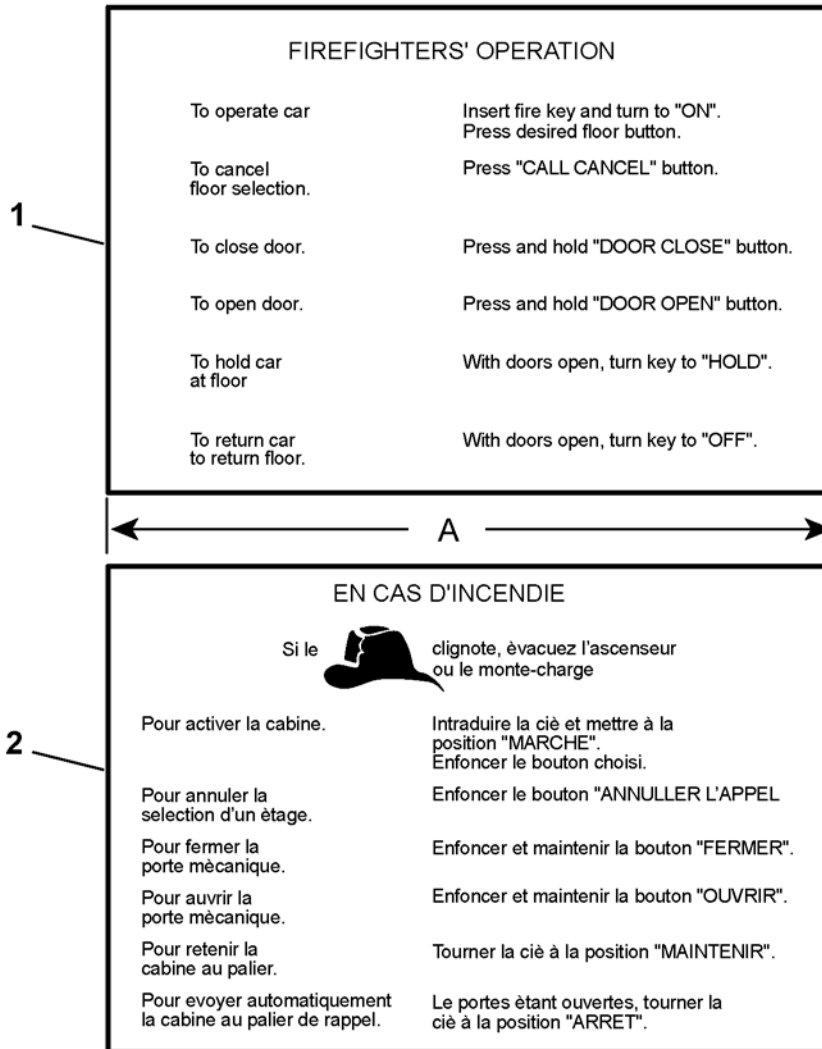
FIREFIGHTERS' OPERATION

| | |
|---|---|
| To operate car | Insert fire key and turn to "ON". Press desired floor button. |
| To cancel floor selection. | Press "CALL CANCEL" button. |
| To close door. | Press and hold "DOOR CLOSE" button. |
| To open door. | Press and hold "DOOR OPEN" button. |
| To hold car at floor | With doors open, turn key to "HOLD". |
| To return car to return floor. | With doors open, turn key to "OFF". |

1

A

EN CAS D'INCENDIE

Si le clignote, èvacuez l'ascenseur ou le monte-charge

| | |
|---|---|
| Pour activer la cabine. | Intraduire la ciè et mettre à la position "MARCHE". Enfoncer le bouton choisi. |
| Pour annuler la selection d'un ètage. | Enfoncer le bouton "ANNULLER L'APPEL |
| Pour fermer la porte mècanique. | Enfoncer et maintenir la bouton "FERMER". |
| Pour auvrir la porte mècanique. | Enfoncer et maintenir la bouton "OUVRIR". |
| Pour retenir la cabine au palier. | Tourner la ciè à la position "MAINTENIR". |
| Pour evoyer automatiquement la cabine au palier de rappel. | Le portes ètant ouvertes, tourner la ciè à la position "ARRET". |

2